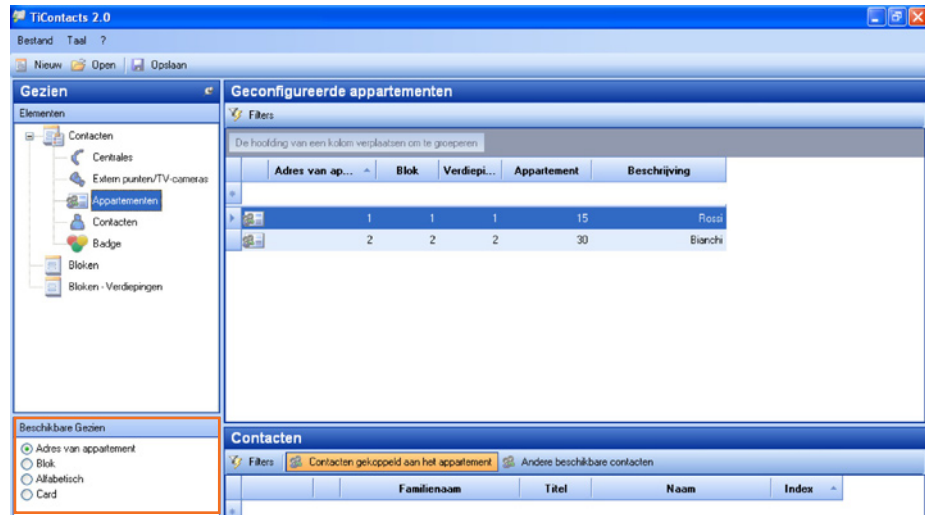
TiContacts 2.0

Bestand Taal ?

Nieuw Open Opslaan

Gezien

Elementen

Contacten
Centrales
Extern punten/TV-cameras
Appartementen
Contacten
Badge
Bloken
Bloken - Verdiepingen

Beschikbare Gezien

Adres van appartement
Blok
Alfabetisch
Card

Geconfigureerde appartementen

Filters

De hoofding van een kolom verplaatsen om te groeperen

| Adres van ap... | Blok | Verdiepi... | Appartement | Beschrijving |
|---|---|---|---|---|
| 1 | 1 | 1 | 15 | Rossi |
| 2 | 2 | 2 | 30 | Bianchi |

Contacten

Filters Contacten gekoppeld aan het appartement Andere beschikbare contacten

| Familienaam | Titel | Naam | Index |
|---|---|---|---|